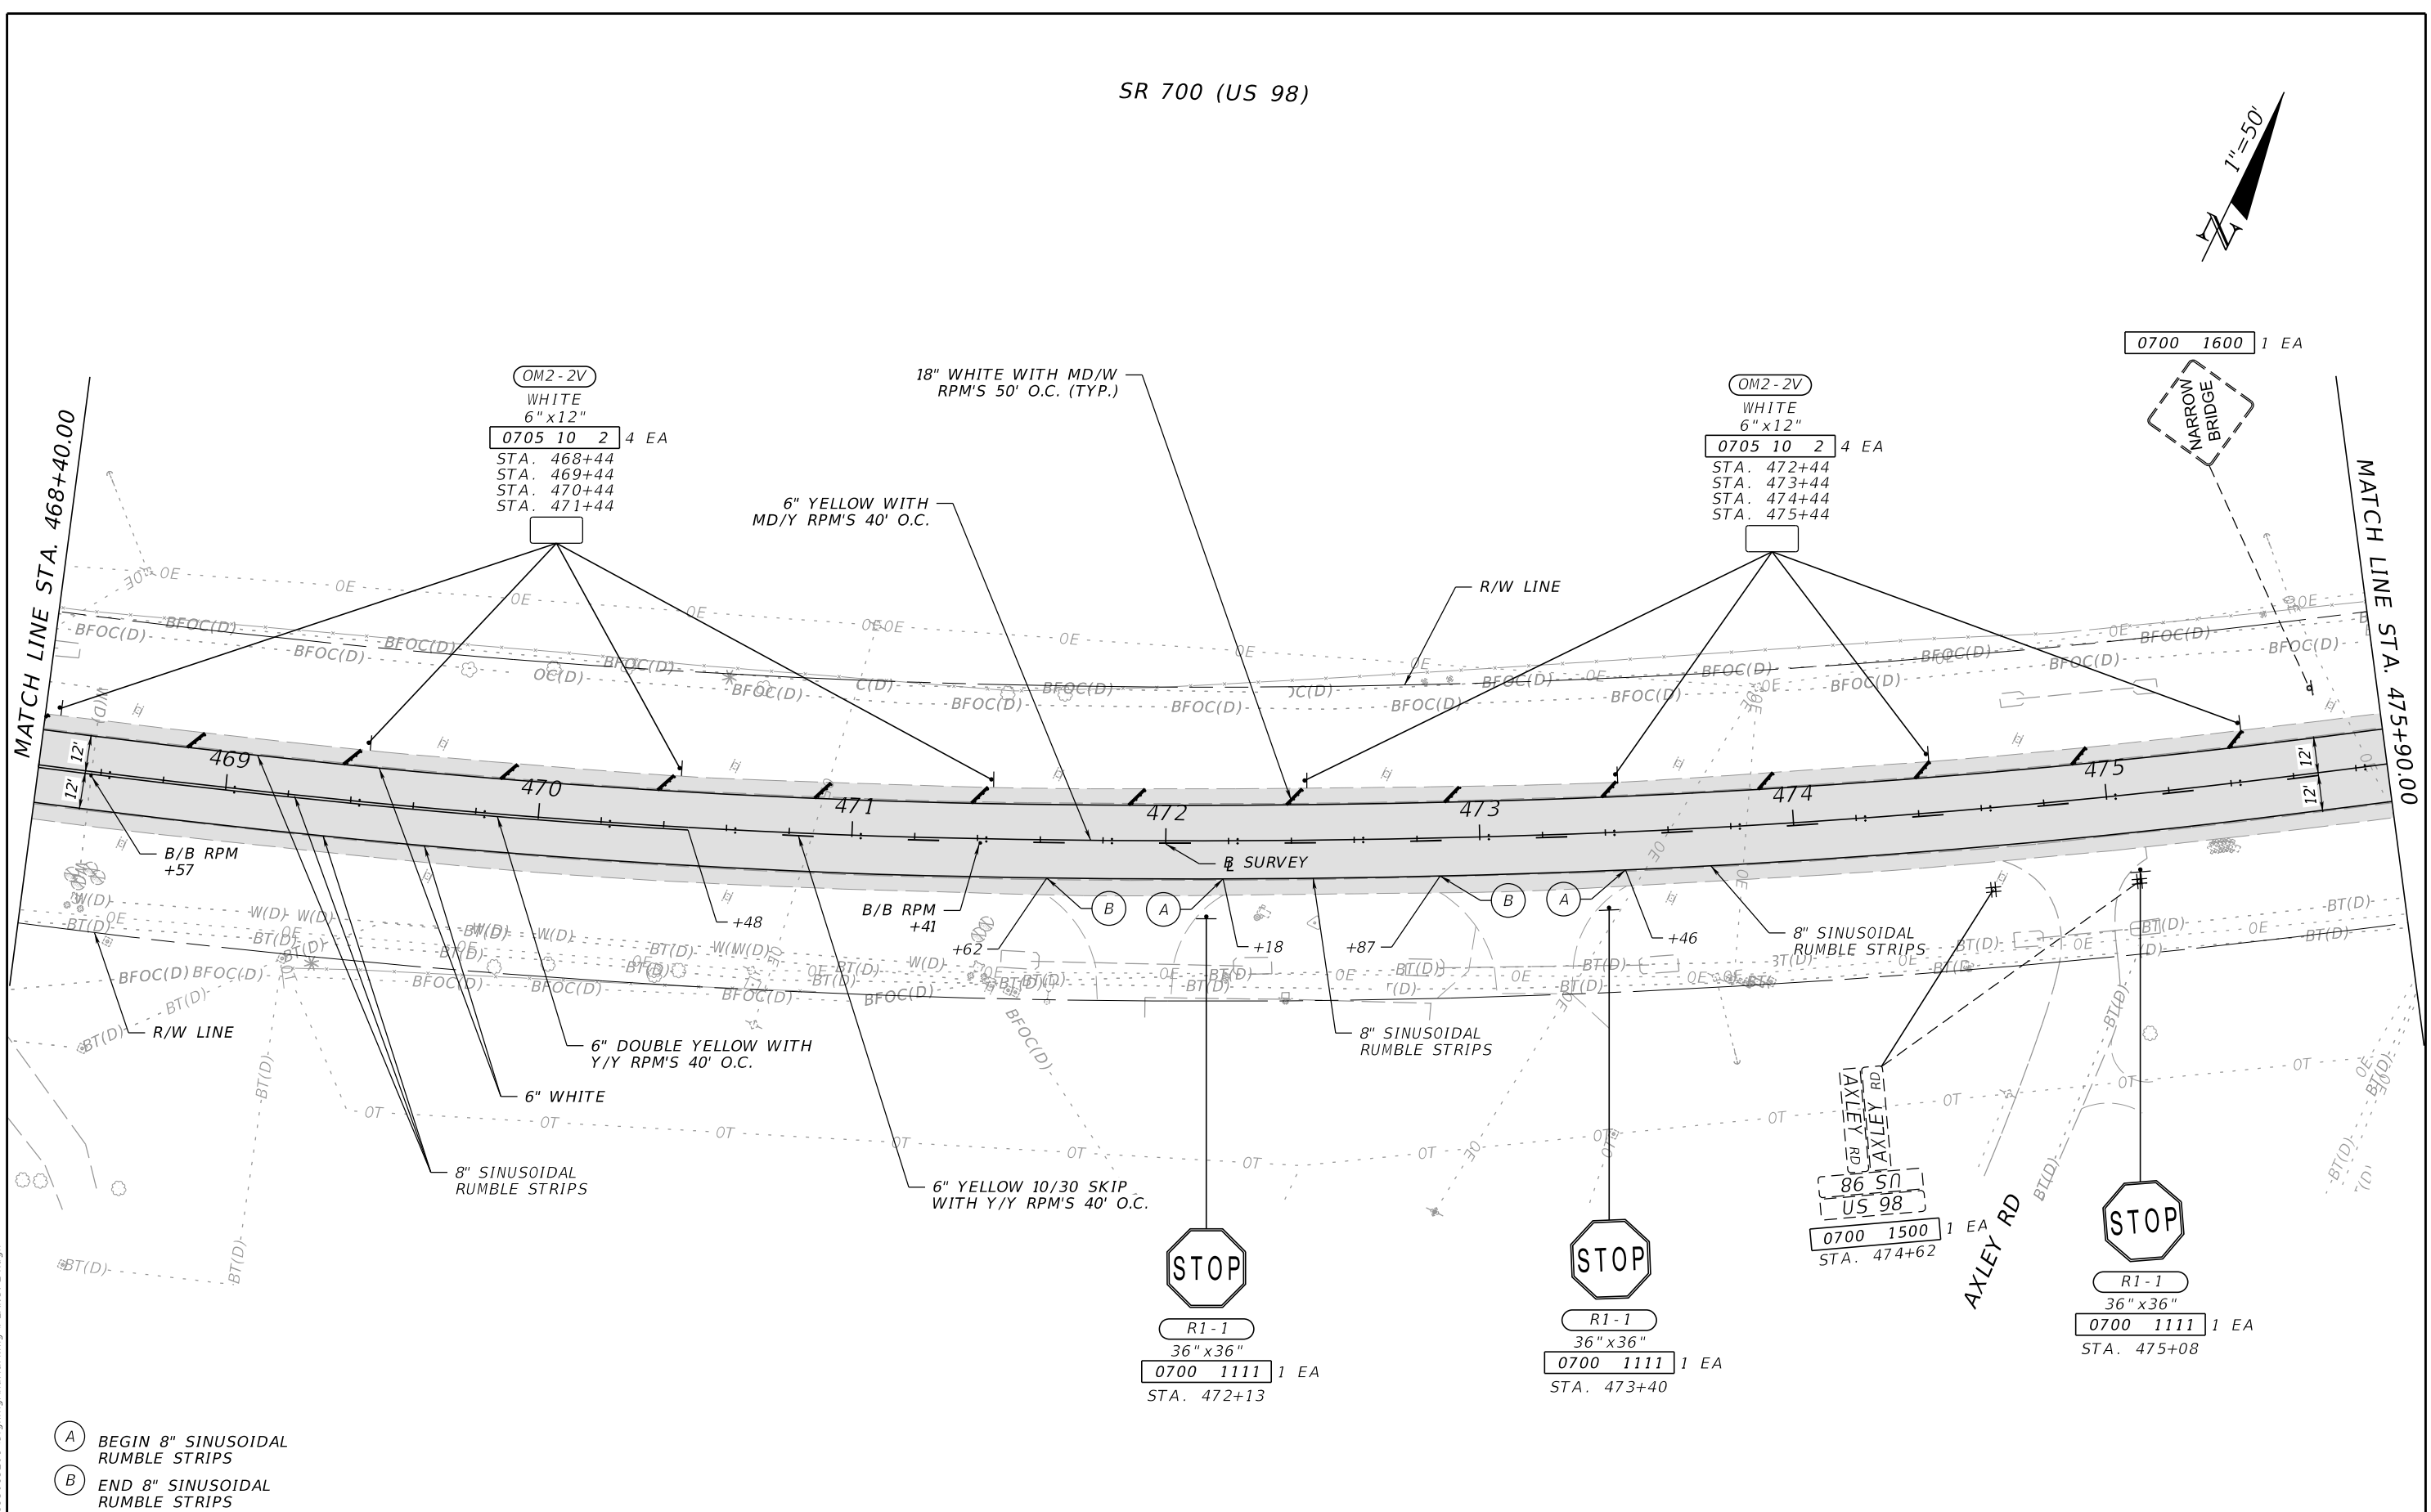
SR 700 (US 98)

1"=50'

N

MATCH LINE STA. 468+40.00

MATCH LINE STA. 475+90.00

OM2-2V
WHITE
6"x12"
0705 10 2 4 EA
STA. 468+44
STA. 469+44
STA. 470+44
STA. 471+44

18" WHITE WITH MD/W RPM'S 50' O.C. (TYP.)

6" YELLOW WITH MD/Y RPM'S 40' O.C.

OM2-2V
WHITE
6"x12"
0705 10 2 4 EA
STA. 472+44
STA. 473+44
STA. 474+44
STA. 475+44

0700 1600 1 EA

NARROW BRIDGE

R/W LINE

469 470 471 472 473 474 475

12' 12' 12' 12'

B/B RPM +57

+48

B/B RPM +41

+62

B A

+18

℄ SURVEY

+87

B A

+46

8" SINUSOIDAL RUMBLE STRIPS

R/W LINE

6" DOUBLE YELLOW WITH Y/Y RPM'S 40' O.C.

6" WHITE

8" SINUSOIDAL RUMBLE STRIPS

6" YELLOW 10/30 SKIP WITH Y/Y RPM'S 40' O.C.

8" SINUSOIDAL RUMBLE STRIPS

AXLEY RD
AXLEY RD
US 98
US 98
0700 1500 1 EA
STA. 474+62

AXLEY RD

STOP
R1-1
36"x36"
0700 1111 1 EA
STA. 472+13

STOP
R1-1
36"x36"
0700 1111 1 EA
STA. 473+40

STOP
R1-1
36"x36"
0700 1111 1 EA
STA. 475+08

A BEGIN 8" SINUSOIDAL RUMBLE STRIPS
B END 8" SINUSOIDAL RUMBLE STRIPS